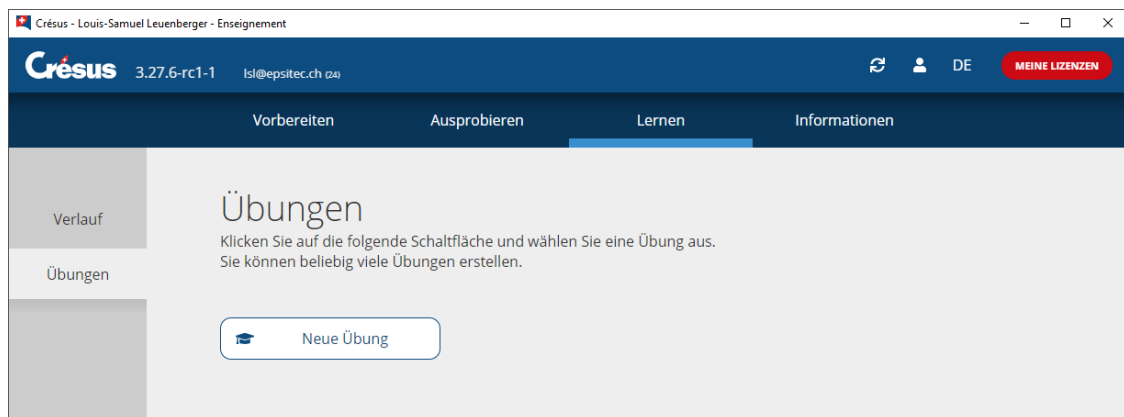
Crésus - Louis-Samuel Leuenberger - Enseignement

Crésus 3.27.6-rc1-1 lsl@epsitec.ch (24)

DE

MEINE LIZENZEN

Vorbereiten

Ausprobieren

Lernen

Informationen

Verlauf

Übungen

Übungen

Klicken Sie auf die folgende Schaltfläche und wählen Sie eine Übung aus.
Sie können beliebig viele Übungen erstellen.

Neue Übung